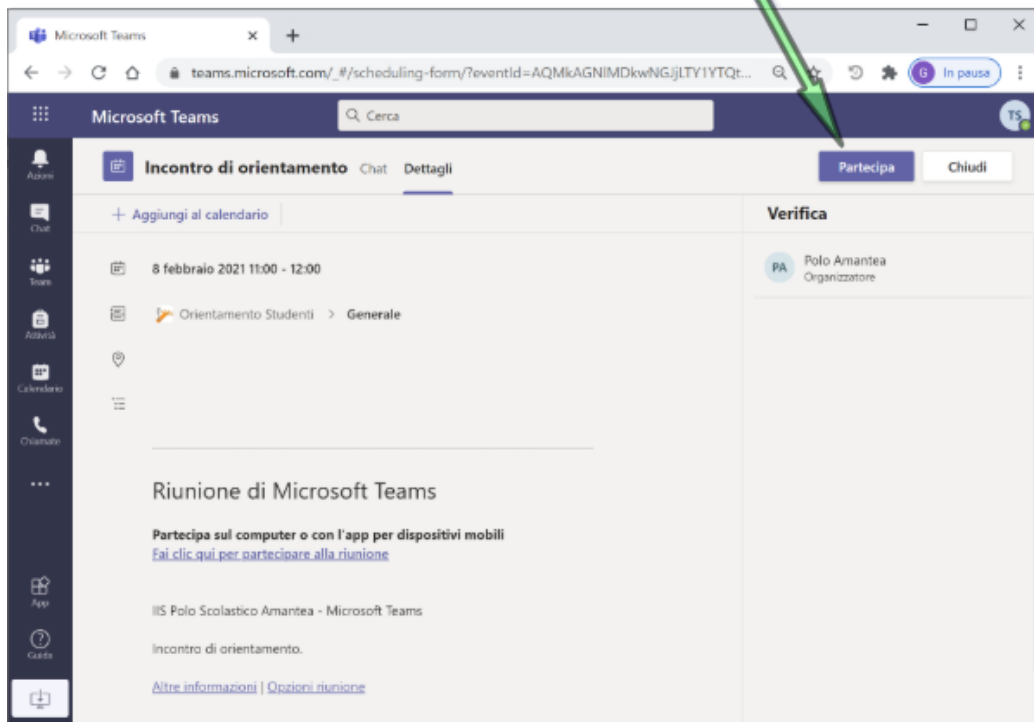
Microsoft Teams ×
teams.microsoft.com/_#/scheduling-form/?eventId=AQMkAGNlMDkwNGJjLTY1YTQt...
G In pausa

Microsoft Teams
Cerca
TS

Azioni
Chat
Team
Attività
Calendario
Chiamate
...
App
Guida

Incontro di orientamento Chat Dettagli
Partecipa Chiudi

+ Aggiungi al calendario

8 febbraio 2021 11:00 - 12:00

Orientamento Studenti > Generale

Riunione di Microsoft Teams

Partecipa sul computer o con l'app per dispositivi mobili
Fai clic qui per partecipare alla riunione

IIS Polo Scolastico Amantea - Microsoft Teams

Incontro di orientamento.

Altre informazioni | Opzioni riunione

Verifica

PA Polo Amantea
Organizzatore